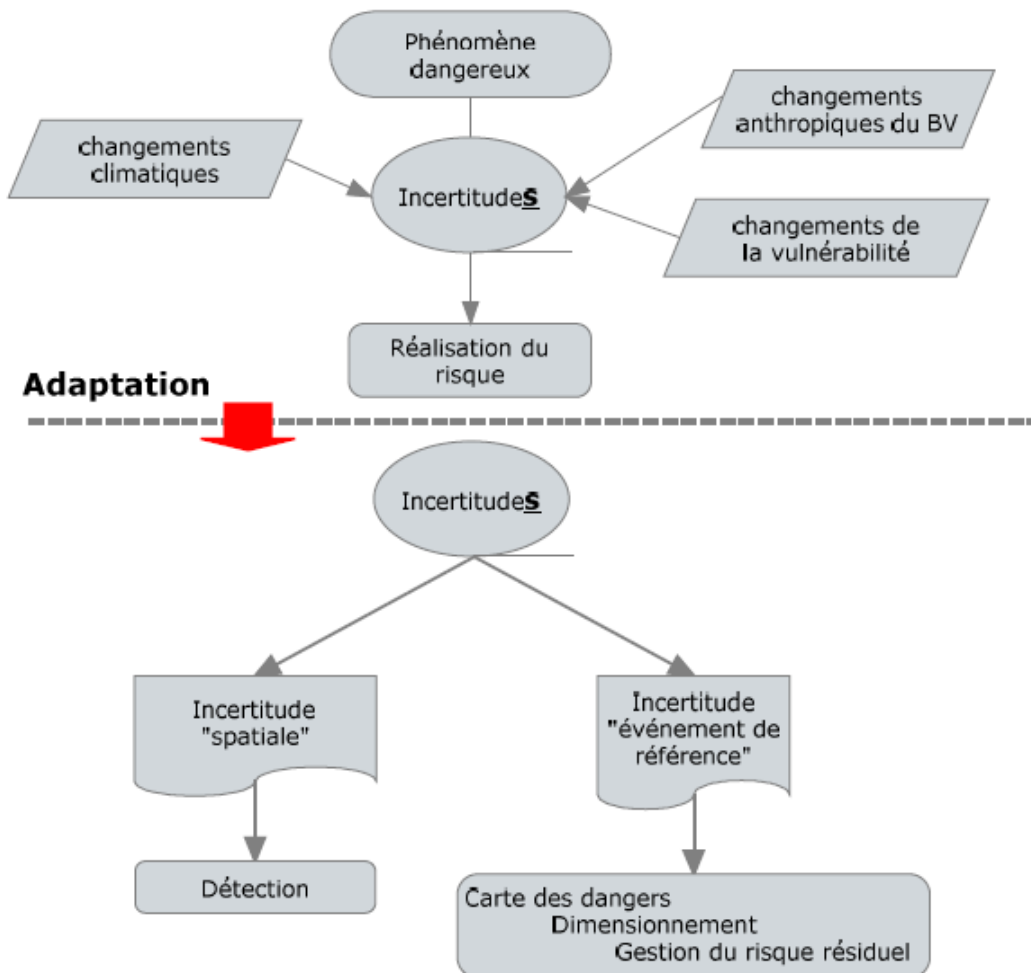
Phénomène dangereux

changements climatiques

changements anthropiques du BV

IncertitudeS

changements de la vulnérabilité

Réalisation du risque

Adaptation

IncertitudeS

Incertitude "spatiale"

Incertitude "événement de référence"

Détection

Carte des dangers
Dimensionnement
Gestion du risque résiduel